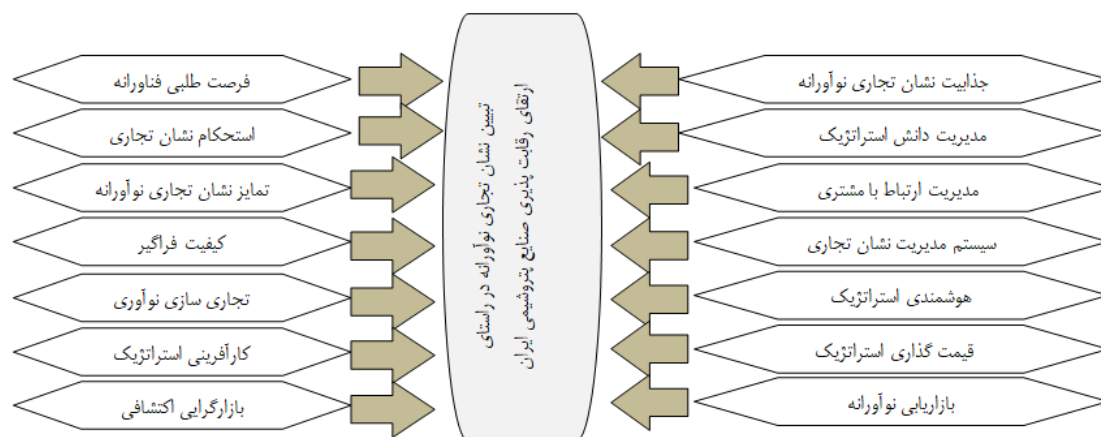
جذابیت نشان تجاری نوآورانه

مدیریت دانش استراتژیک

مدیریت ارتباط با مشتری

سیستم مدیریت نشان تجاری

هوشمندی استراتژیک

قیمت گذاری استراتژیک

بازاریابی نوآورانه

تبیین نشان تجاری نوآورانه در راستای ارتقای رقابت پذیری صنایع پتروشیمی ایران

فرصت طلبی فناورانه

استحکام نشان تجاری

تمایز نشان تجاری نوآورانه

کیفیت فراگیر

تجاری سازی نوآوری

کارآفرینی استراتژیک

بازارگرایی اکتشافی